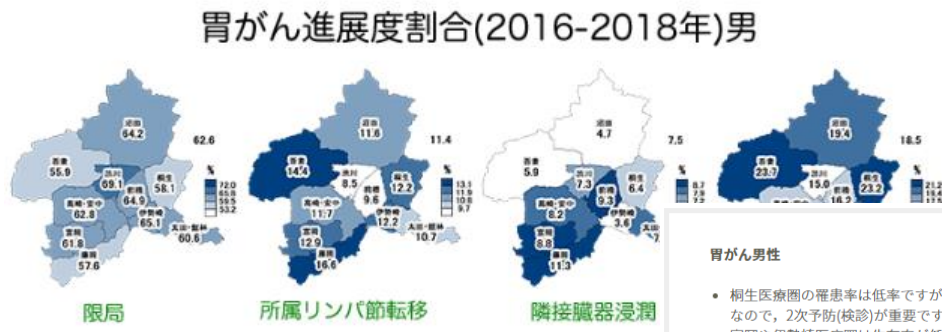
胃がん進展度割合(2016-2018年)男

沼田
64.2
62.6
吾妻
55.9
渋川
69.1
前橋
64.9
桐生
58.1
高崎・安中
62.8
伊勢崎
65.1
太田・館林
60.6
藤岡
61.8
富岡
57.6
%
72.0
65.9
59.5
53.2

沼田
11.6
11.4
吾妻
14.4
渋川
8.5
前橋
9.6
桐生
12.2
高崎・安中
11.7
伊勢崎
12.2
太田・館林
10.7
藤岡
12.9
富岡
16.6
%
13.1
11.9
10.8
9.7

沼田
4.7
7.5
吾妻
5.9
渋川
7.3
前橋
9.3
桐生
6.4
高崎・安中
8.2
伊勢崎
3.6
藤岡
8.8
富岡
11.3
%
8.7
7.9
7.2

沼田
19.4
18.5
吾妻
23.7
渋川
15.0
前橋
16.2
桐生
23.2
%
21.2
19.4
17.5

限局
所属リンパ節転移
隣接臓器浸潤

胃がん男性

• 桐生医療圏の罹患率は低率ですが
なので，2次予防(検診)が重要です
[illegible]